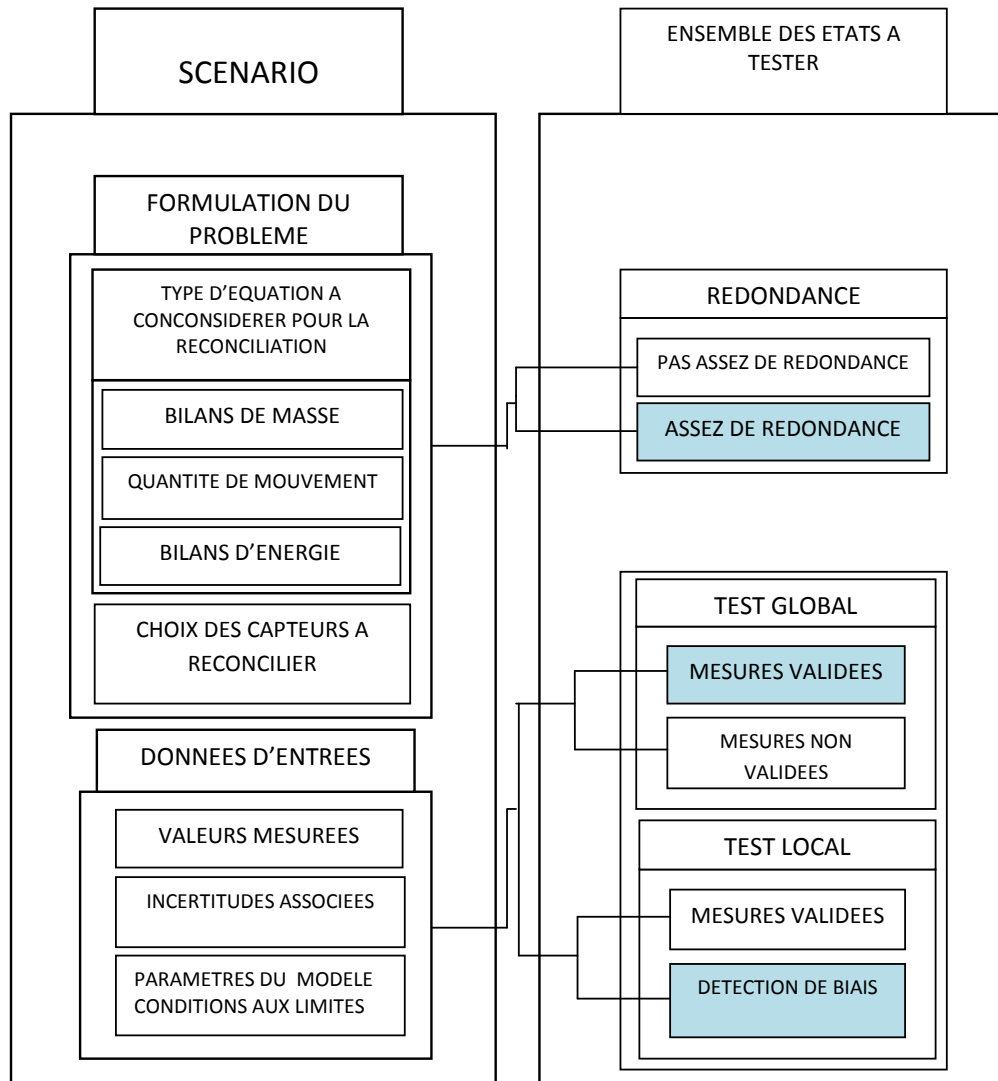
SCENARIO

FORMULATION DU PROBLEME

TYPE D'EQUATION A CONCONSIDERER POUR LA RECONCILIATION

BILANS DE MASSE

QUANTITE DE MOUVEMENT

BILANS D'ENERGIE

CHOIX DES CAPTEURS A RECONCILIER

DONNEES D'ENTREES

VALEURS MESUREES

INCERTITUDES ASSOCIEES

PARAMETRES DU MODELE CONDITIONS AUX LIMITES

ENSEMBLE DES ETATS A TESTER

REDONDANCE

PAS ASSEZ DE REDONDANCE

ASSEZ DE REDONDANCE

TEST GLOBAL

MESURES VALIDEES

MESURES NON VALIDEES

TEST LOCAL

MESURES VALIDEES

DETECTION DE BIAIS